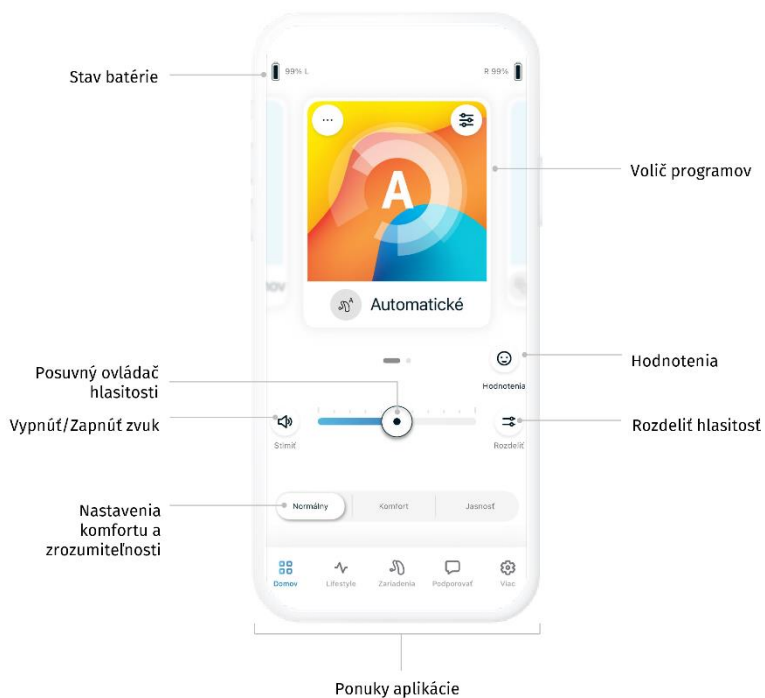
Stav batérie

99% L

R 99%

...

A

Automatické

Volič programov

Hodnotenia

Hodnotenia

Posuvný ovládač hlasitosti

Vypnúť/Zapnúť zvuk

Stlmiť

Rozdeliť

Rozdeliť hlasitosť

Nastavenia komfortu a zrozumiteľnosti

Normálny

Komfort

Jasnosť

Domov

Lifestyle

Zariadenia

Podporovať

Viac

Ponuky aplikácie